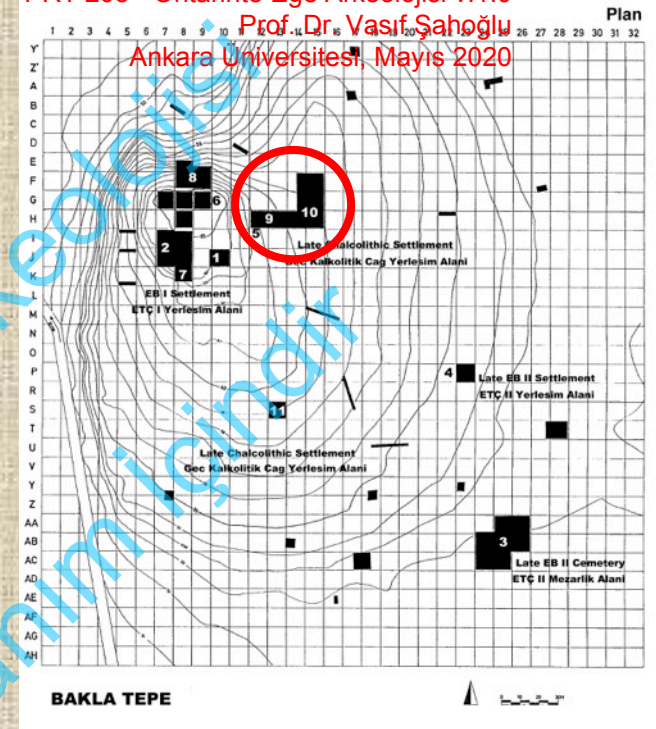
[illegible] Ortaçağ Ege Arkeolojisi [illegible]
Prof. Dr. Vasıf Şahoğlu
Ankara Üniversitesi, Mayıs 2020

Plan

1 2 3 4 5 6 7 8 9 10 11 12 13 14 15 16 17 18 19 20 21 22 23 24 25 26 27 28 29 30 31 32

Y' Z' A B C D E F G H I J K L M N O P R S T U V Y Z AA AB AC AD AE AF AG AH

8
6
2
7
1
5
9
10

Late Chalcolithic Settlement
Geç Kalkolitik Çağ Yerleşim Alanı

EB I Settlement
ETÇ I Yerleşim Alanı

4
Late EB II Settlement
ETÇ II Yerleşim Alanı

11

Late Chalcolithic Settlement
Geç Kalkolitik Çağ Yerleşim Alanı

3
Late EB II Cemetery
ETÇ II Mezarlık Alanı

BAKLA TEPE

Arkeoloji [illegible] kullanım içindir